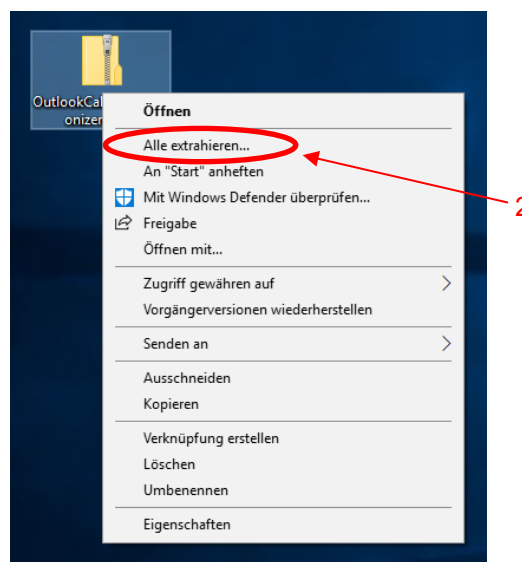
OutlookCal
onizer

Öffnen
Alle extrahieren...
An "Start" anheften
Mit Windows Defender überprüfen...
Freigabe
Öffnen mit...

Zugriff gewähren auf
Vorgängerversionen wiederherstellen

Senden an

Ausschneiden
Kopieren

Verknüpfung erstellen
Löschen
Umbenennen

Eigenschaften

2